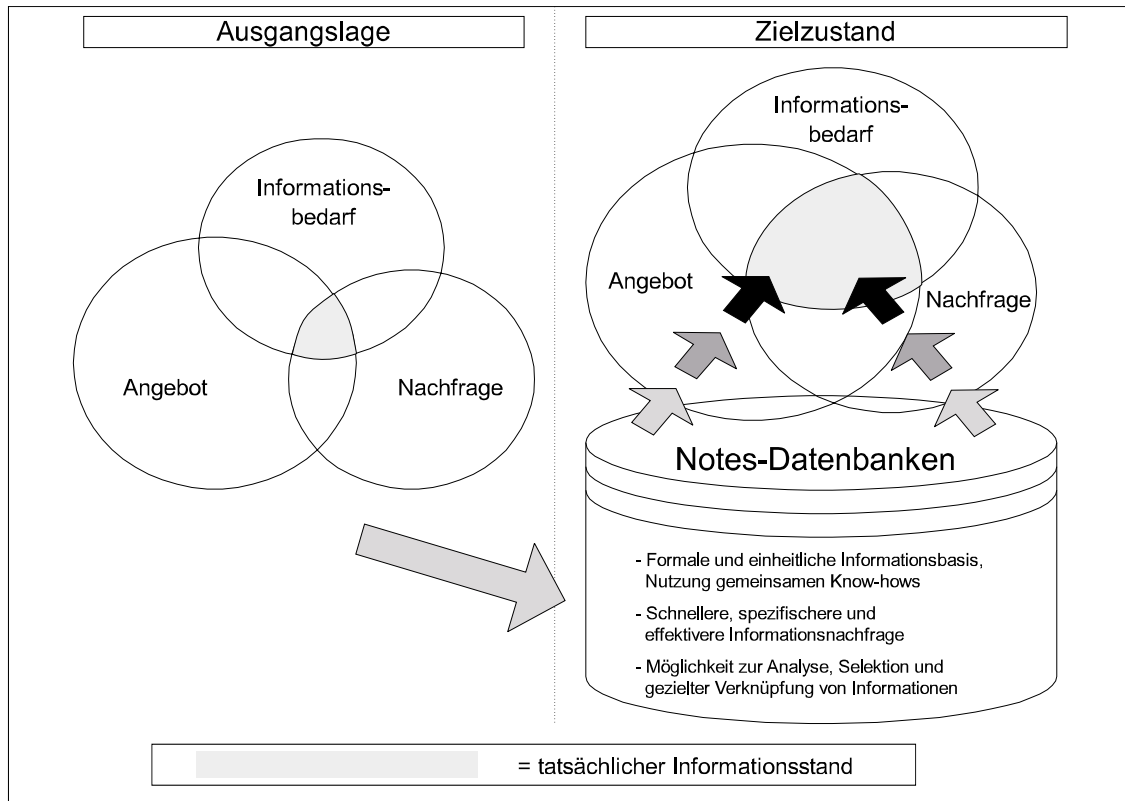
Ausgangslage

Informationsbedarf

Angebot

Nachfrage

Zielzustand

Informationsbedarf

Angebot

Nachfrage

Notes-Datenbanken

- Formale und einheitliche Informationsbasis, Nutzung gemeinsamen Know-hows

- Schnellere, spezifischere und effektivere Informationsnachfrage

- Möglichkeit zur Analyse, Selektion und gezielter Verknüpfung von Informationen

= tatsächlicher Informationsstand